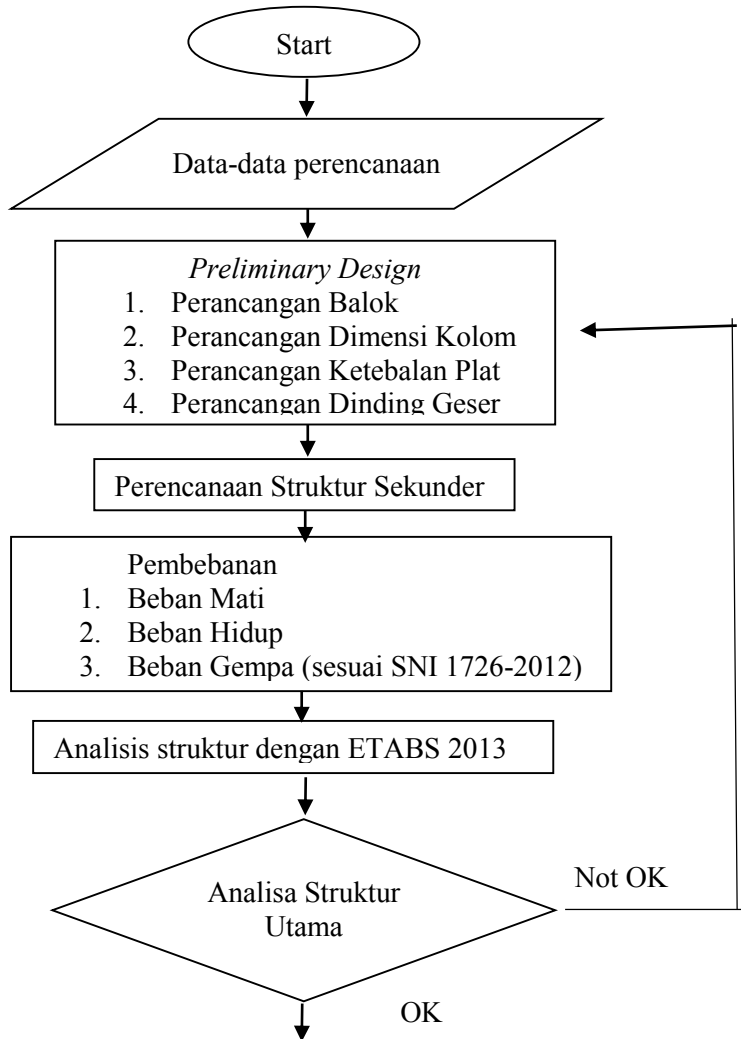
Start

Data-data perencanaan

*Preliminary Design*
1. Perancangan Balok
2. Perancangan Dimensi Kolom
3. Perancangan Ketebalan Plat
4. Perancangan Dinding Geser

Perencanaan Struktur Sekunder

Pembebanan
1. Beban Mati
2. Beban Hidup
3. Beban Gempa (sesuai SNI 1726-2012)

Analisis struktur dengan ETABS 2013

Analisa Struktur Utama

Not OK

OK